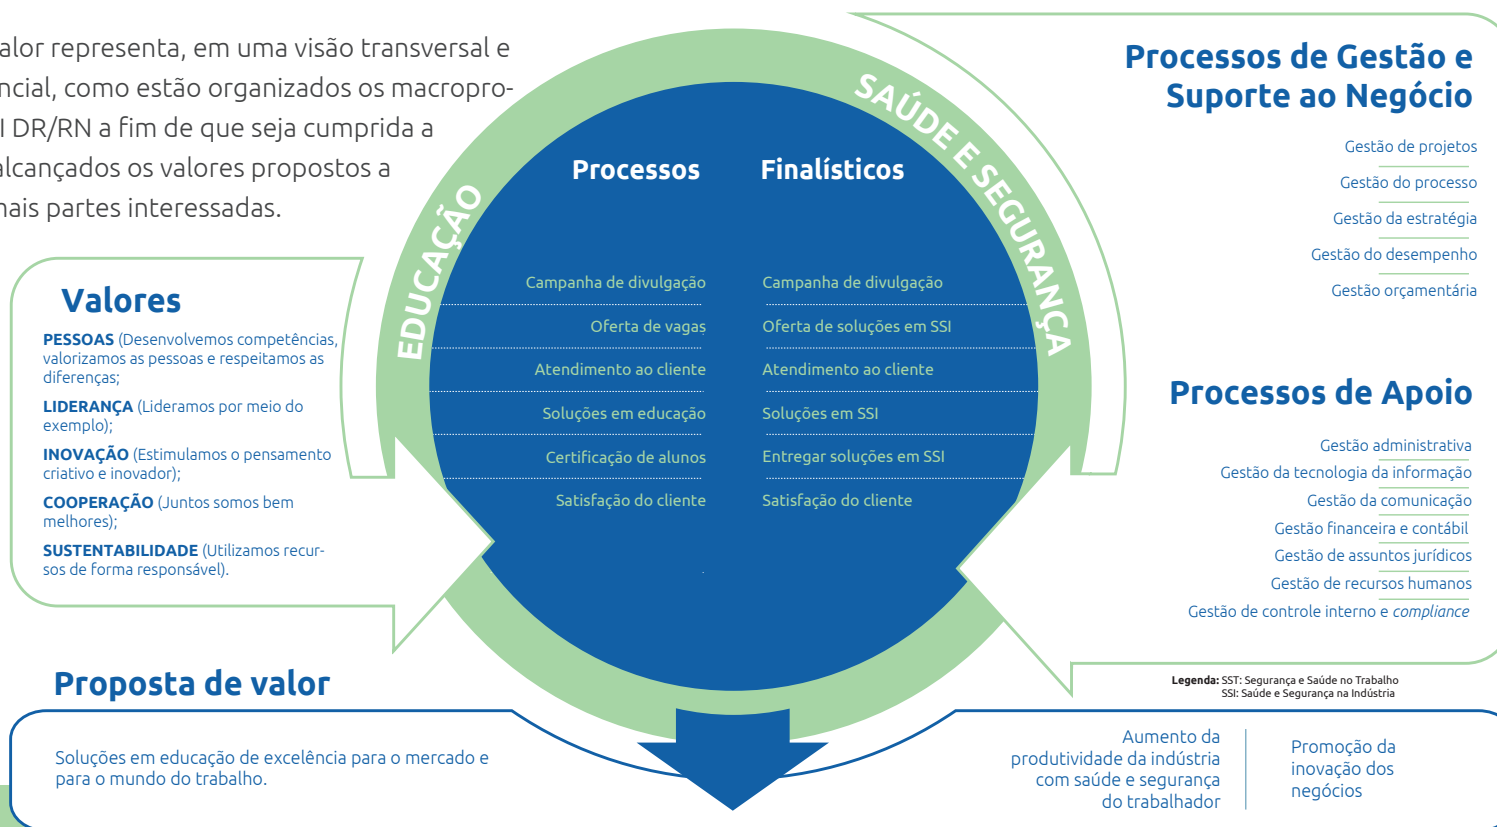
alor representa, em uma visão transversal e ncial, como estão organizados os macropro- I DR/RN a fim de que seja cumprida a alcançados os valores propostos a nais partes interessadas.

Valores

PESSOAS (Desenvolvemos competências, valorizamos as pessoas e respeitamos as diferenças;

LIDERANÇA (Lideramos por meio do exemplo);

INOVAÇÃO (Estimulamos o pensamento criativo e inovador);

COOPERAÇÃO (Juntos somos bem melhores);

SUSTENTABILIDADE (Utilizamos recursos de forma responsável).

EDUCAÇÃO

SAÚDE E SEGURANÇA

Processos Finalísticos

| Campanha de divulgação | Campanha de divulgação |
|---|---|
| Oferta de vagas | Oferta de soluções em SSI |
| Atendimento ao cliente | Atendimento ao cliente |
| Soluções em educação | Soluções em SSI |
| Certificação de alunos | Entregar soluções em SSI |
| Satisfação do cliente | Satisfação do cliente |

Processos de Gestão e Suporte ao Negócio

Gestão de projetos
Gestão do processo
Gestão da estratégia
Gestão do desempenho
Gestão orçamentária

Processos de Apoio

Gestão administrativa
Gestão da tecnologia da informação
Gestão da comunicação
Gestão financeira e contábil
Gestão de assuntos jurídicos
Gestão de recursos humanos
Gestão de controle interno e compliance

Legenda: SST: Segurança e Saúde no Trabalho
SSI: Saúde e Segurança na Indústria

Proposta de valor

Soluções em educação de excelência para o mercado e para o mundo do trabalho.

Aumento da produtividade da indústria com saúde e segurança do trabalhador

Promoção da inovação dos negócios